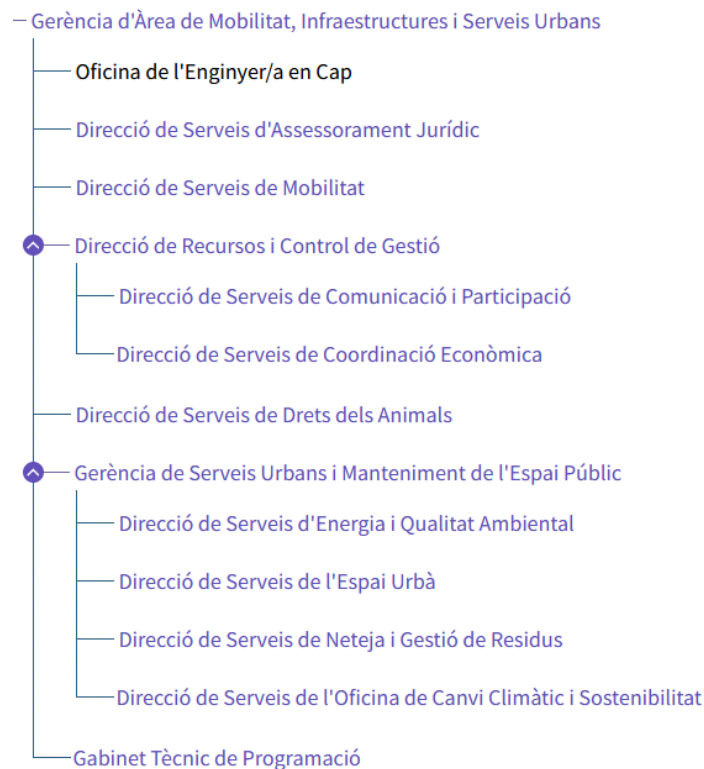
Gerència d'Àrea de Mobilitat, Infraestructures i Serveis Urbans

Oficina de l'Enginyer/a en Cap

Direcció de Serveis d'Assessorament Jurídic

Direcció de Serveis de Mobilitat

Direcció de Recursos i Control de Gestió

Direcció de Serveis de Comunicació i Participació

Direcció de Serveis de Coordinació Econòmica

Direcció de Serveis de Drets dels Animals

Gerència de Serveis Urbans i Manteniment de l'Espai Públic

Direcció de Serveis d'Energia i Qualitat Ambiental

Direcció de Serveis de l'Espai Urbà

Direcció de Serveis de Neteja i Gestió de Residus

Direcció de Serveis de l'Oficina de Canvi Climàtic i Sostenibilitat

Gabinet Tècnic de Programació